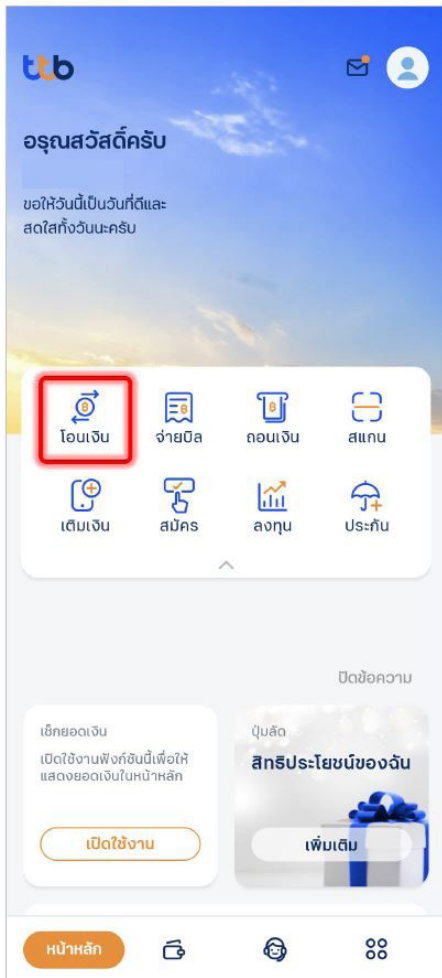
ttb

อรุณสวัสดิ์ครับ

ขอให้วันนี้เป็นวันที่ดีและสดใสทั้งวันนะครับ

โอนเงิน
จ่ายบิล
ถอนเงิน
สแกน
เติมเงิน
สมัคร
ลงทุน
ประกัน

ปิดข้อความ

เช็กยอดเงิน
เปิดใช้งานฟังก์ชันนี้เพื่อให้แสดงยอดเงินในหน้าหลัก
เปิดใช้งาน

ปุ่มลัด
สิทธิประโยชน์ของฉัน
เพิ่มเติม

หน้าหลัก